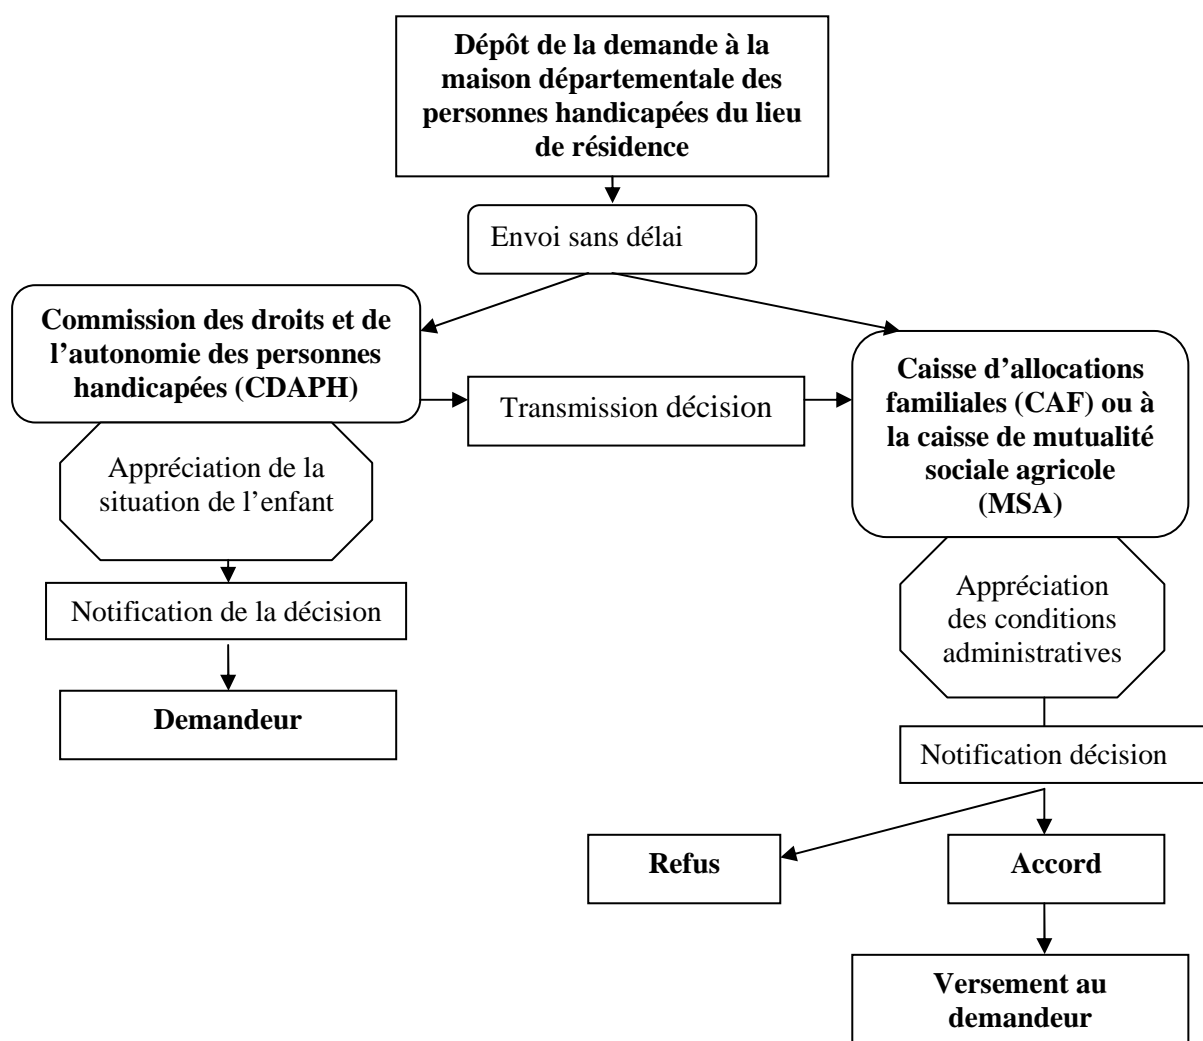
Dépôt de la demande à la maison départementale des personnes handicapées du lieu de résidence

Envoi sans délai

Commission des droits et de l'autonomie des personnes handicapées (CDAPH)

Transmission décision

Caisse d'allocations familiales (CAF) ou à la caisse de mutualité sociale agricole (MSA)

Appréciation de la situation de l'enfant

Notification de la décision

Demandeur

Appréciation des conditions administratives

Notification décision

Refus

Accord

Versement au demandeur